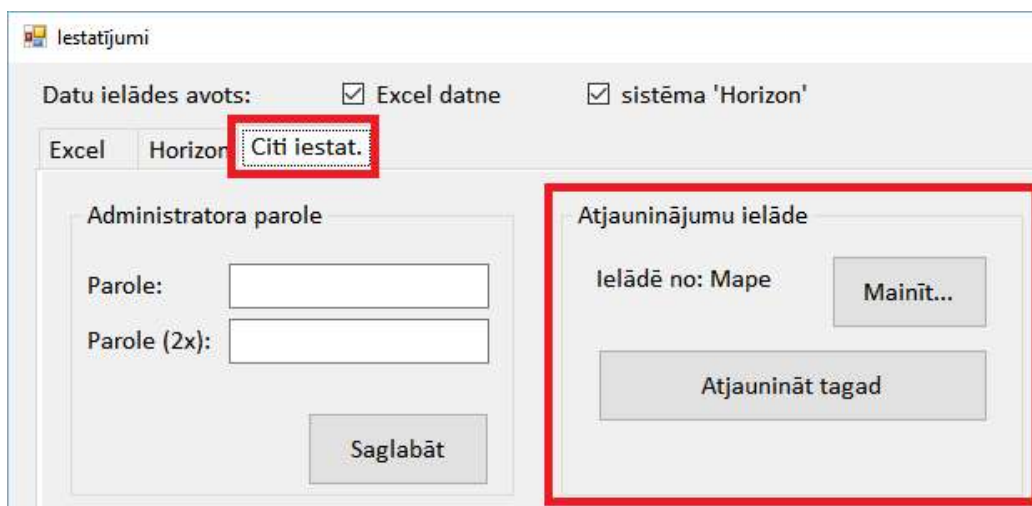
Iestatījumi

Datu ielādes avots: ☑ Excel datne ☑ sistēma 'Horizon'

Excel Horizon Citi iestat.

Administratora parole

Parole:

Parole (2x):

Saglabāt

Atjauninājumu ielāde

Ielādē no: Mape

Mainīt...

Atjaunināt tagad